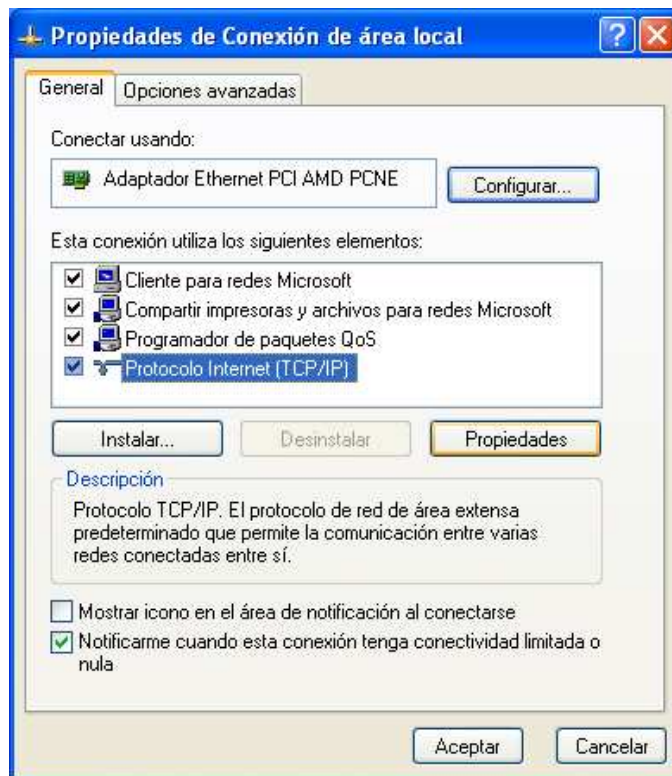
Propiedades de Conexión de área local

General | Opciones avanzadas

Conectar usando:

Adaptador Ethernet PCI AMD PCNE

Configurar...

Esta conexión utiliza los siguientes elementos:

Cliente para redes Microsoft
Compartir impresoras y archivos para redes Microsoft
Programador de paquetes QoS
Protocolo Internet (TCP/IP)

Instalar... | Desinstalar | Propiedades

Descripción

Protocolo TCP/IP. El protocolo de red de área extensa predeterminado que permite la comunicación entre varias redes conectadas entre sí.

Mostrar icono en el área de notificación al conectarse

Notificarme cuando esta conexión tenga conectividad limitada o nula

Aceptar | Cancelar